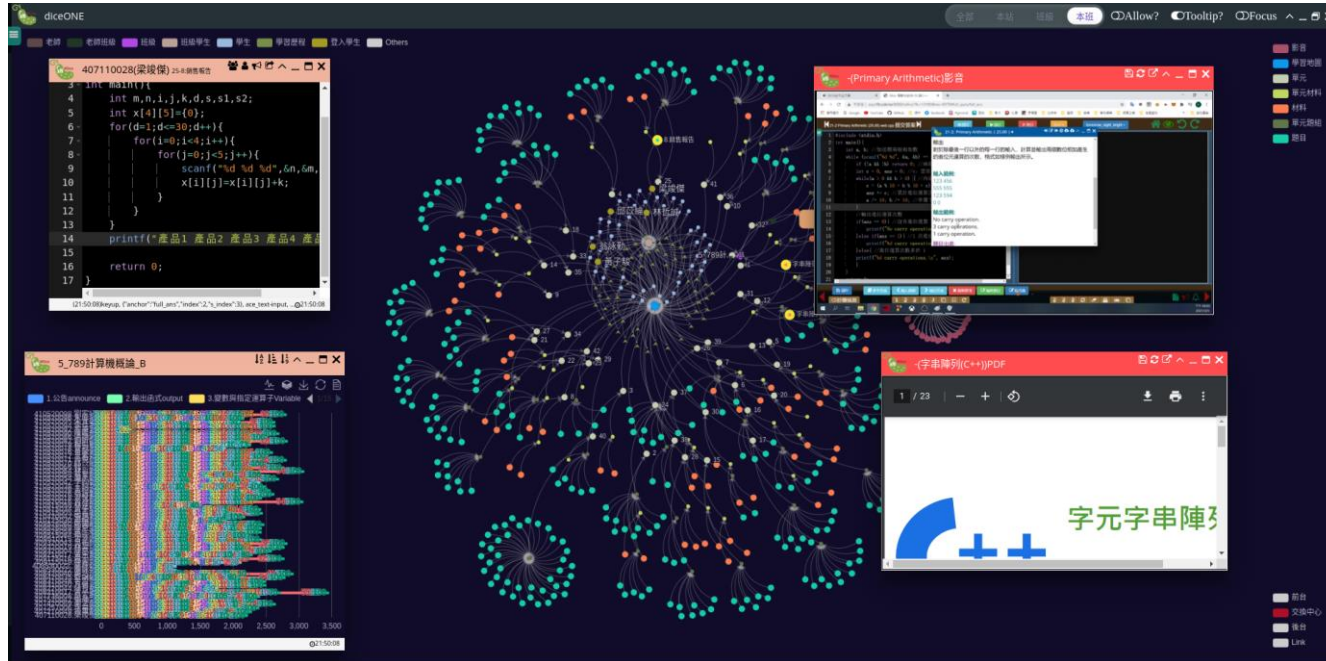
diceONE

全部 本站 班級 本班 Allow? Tooltip? Focus

老師 老師班級 班級 班級學生 學生 學習歷程 登入學生 Others

407110028(梁竣傑) 25-8.銷售報告

3 int main(){
4 int m,n,i,j,k,d,s,s1,s2;
5 int x[4][5]={0};
6 for(d=1;d<=30;d++){
7 for(i=0;i<4;i++){
8 for(j=0;j<5;j++){
9 scanf("%d %d %d",&n,&m,
10 x[i][j]=x[i][j]+k;
11 }
12 }
13 }
14 printf("產品1 產品2 產品3 產品4 產品
15
16 return 0;
17 }

[21:50:08]keyup, {"anchor":"full_ans","index":2,"s_index":3}, ace_text-input, 21:50:08

5_789計算機概論_B

1.公告announce 2.輸出函式output 3.變數與指定運算子Variable 1/15

0 500 1,000 1,500 2,000 2,500 3,000 3,500

21:50:08

-(Primary Arithmetic)影音

-(字串陣列(C++))PDF

1 / 23

字元字串陣列

梁竣傑 林佑軒 鄭文彬 劉冠廷 黃子龍 789計 8.銷售報告

影音
學習地圖
單元
單元材料
材料
單元題組
題目

前台
交換中心
後台
Link